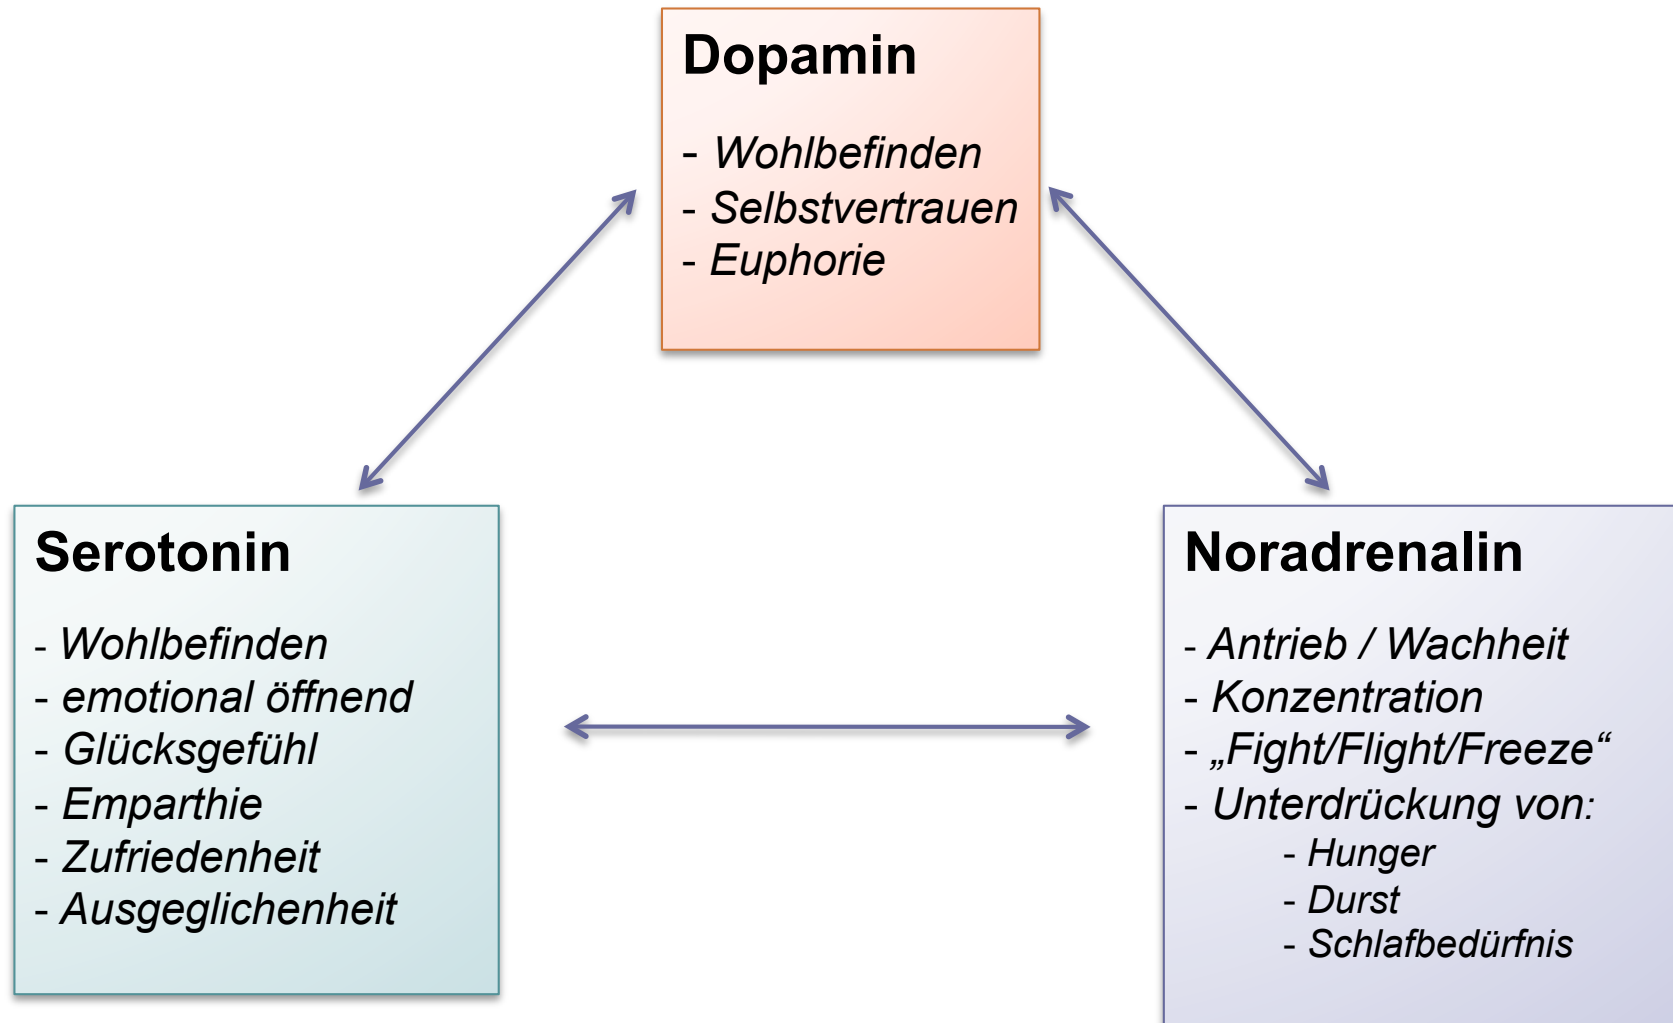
Dopamin

- Wohlbefinden
- Selbstvertrauen
- Euphorie

Serotonin

- Wohlbefinden
- emotional öffnend
- Glücksgefühl
- Emparthie
- Zufriedenheit
- Ausgeglichenheit

Noradrenalin

- Antrieb / Wachheit
- Konzentration
- „Fight/Flight/Freeze“
- Unterdrückung von:
- Hunger
- Durst
- Schlafbedürfnis